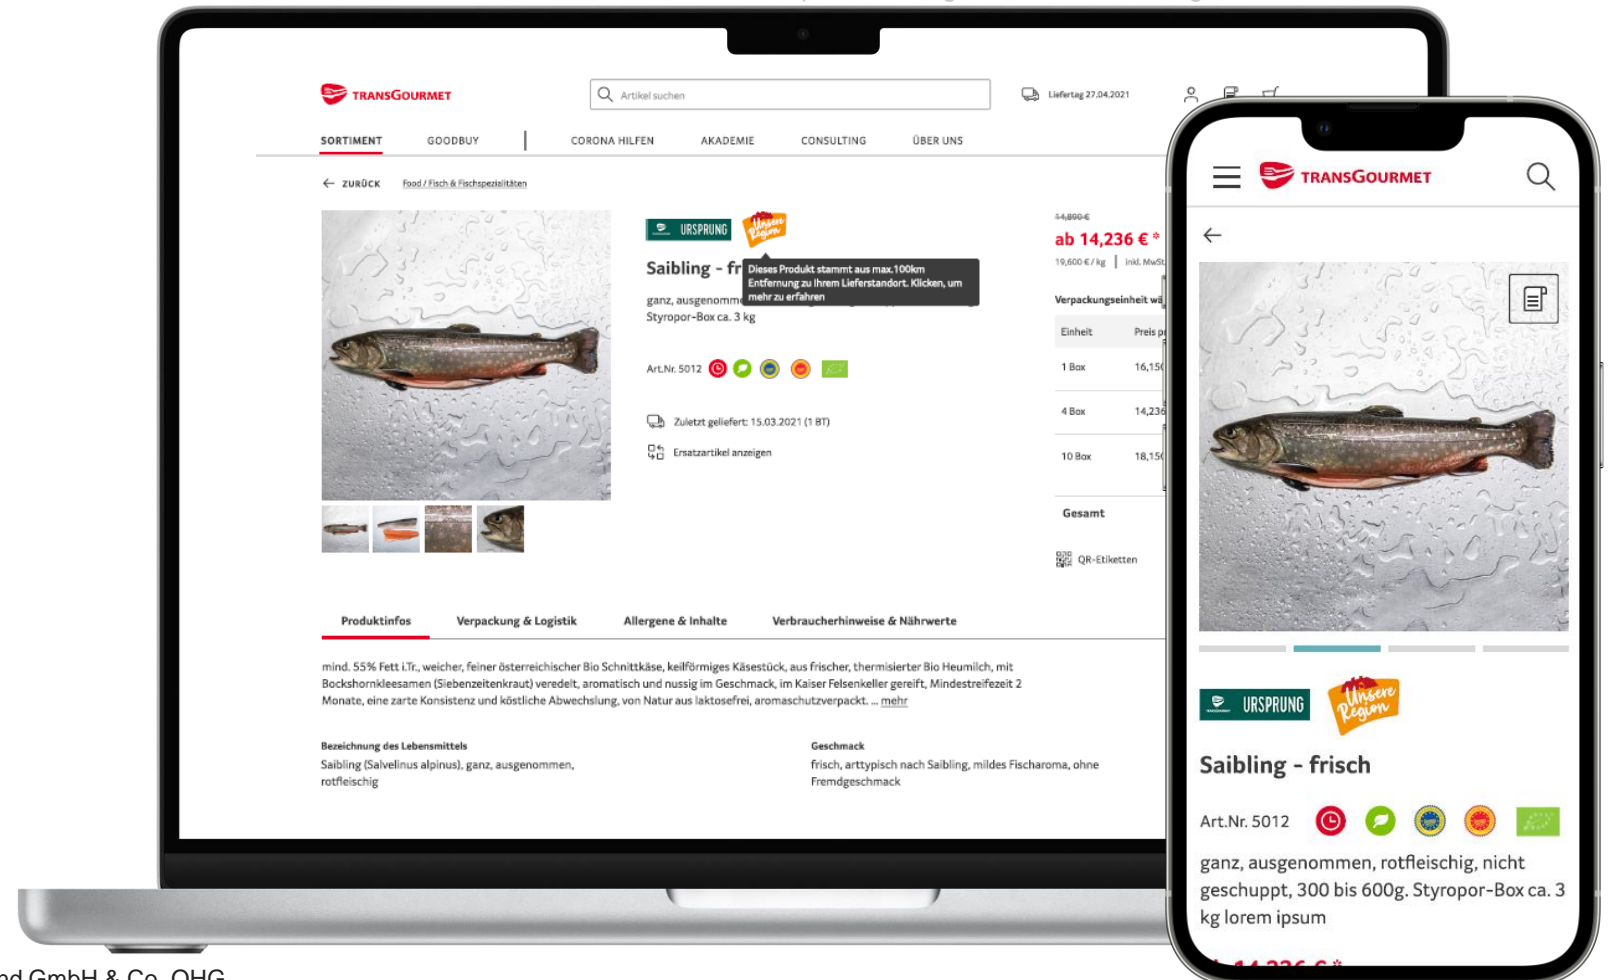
TRANSGOURMET

Artikel suchen

Liefertag 27.04.2021

SORTIMENT GOODBUY | CORONA HILFEN AKADEMIE CONSULTING ÜBER UNS

ZURÜCK Food / Fisch & Fischspezialitäten

URSPRUNG Unsere Region

Saibling - fr

Dieses Produkt stammt aus max.100km Entfernung zu Ihrem Lieferstandort. Klicken, um mehr zu erfahren

ganz, ausgenomm Styropor-Box ca. 3 kg

Art.Nr. 5012

Zuletzt geliefert: 15.03.2021 (1 BT)

Ersatzartikel anzeigen

14,890 €
ab 14,236 € *
19,600 € / kg | inkl. MwSt

Verpackungseinheit wä

| Einheit | Preis p |
|---|---|
| 1 Box | 16,15 |
| 4 Box | 14,236 |
| 10 Box | 18,15 |

Gesamt

QR-Etiketten

Produktinfos Verpackung & Logistik Allergene & Inhalte Verbraucherhinweise & Nährwerte

mind. 55% Fett i.Tr., weicher, feiner österreichischer Bio Schnittkäse, keilförmiges Käsestück, aus frischer, thermisierter Bio Heumilch, mit Bockshornkleesamen (Siebenzeitenkraut) veredelt, aromatisch und nussig im Geschmack, im Kaiser Felsenkeller gereift, Mindestreifezeit 2 Monate, eine zarte Konsistenz und köstliche Abwechslung, von Natur aus laktosefrei, aromaschutzverpackt. ... mehr

Bezeichnung des Lebensmittels
Saibling (Salvelinus alpinus), ganz, ausgenommen, rotfleischig

Geschmack
frisch, arttypisch nach Saibling, mildes Fischaroma, ohne Fremdgeschmack

TRANSGOURMET

URSPRUNG Unsere Region

Saibling - frisch

Art.Nr. 5012

ganz, ausgenommen, rotfleischig, nicht geschuppt, 300 bis 600g. Styropor-Box ca. 3 kg lorem ipsum

nd GmbH & Co. OHG